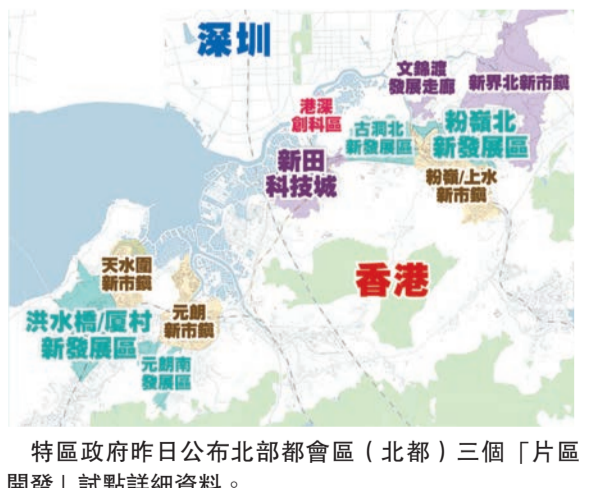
深圳

文錦渡發展走廊

新界北新市鎮

港深創科區

古洞北新發展區

粉嶺北新發展區

新田科技城

粉嶺/上水新市鎮

香港

天水圍新市鎮

洪水橋/厦村新發展區

元朗新市鎮

元朗南發展區

特區政府昨日公布北部都會區（北都）三個「片區開發」試點詳細資料。